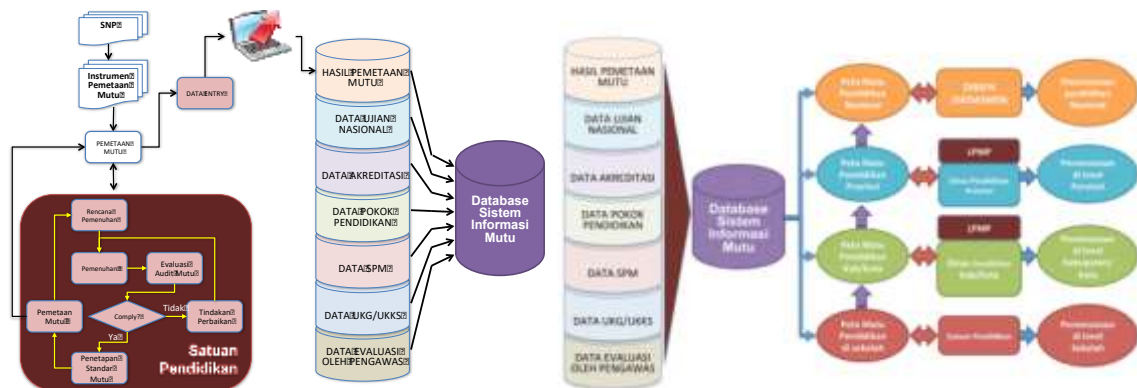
SNP

Instrumen Pemetaan Mutu

DATA ENTRY

PEMETAAN MUTU

Rencana Pemenuhan

Pemenuhan

Evaluasi Audit Mutu

Comply?

Tidak

Tindakan Perbaikan

Ya

Pemetaan Mutu

Penetapan Standar Mutu

Satuan Pendidikan

HASIL PEMETAAN MUTU

DATA UJIAN NASIONAL

DATA AKREDITASI

DATA POKOK PENDIDIKAN

DATA SPM

DATA UKG/UKKS

DATA EVALUASI OLEH PENGAWAS

Database Sistem Informasi Mutu

HASIL PEMETAAN MUTU

DATA UJIAN NASIONAL

DATA AKREDITASI

DATA POKOK PENDIDIKAN

DATA SPM

DATA UKG/UKKS

DATA EVALUASI OLEH PENGAWAS

Database Sistem Informasi Mutu

Peta Mutu Pendidikan Nasional

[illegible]

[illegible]

Peta Mutu Pendidikan Provinsi

LPMP

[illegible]

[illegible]

Peta Mutu Pendidikan Kab/Kota

LPMP

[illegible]

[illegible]

Peta Mutu Pendidikan di sekolah

Satuan Pendidikan

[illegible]